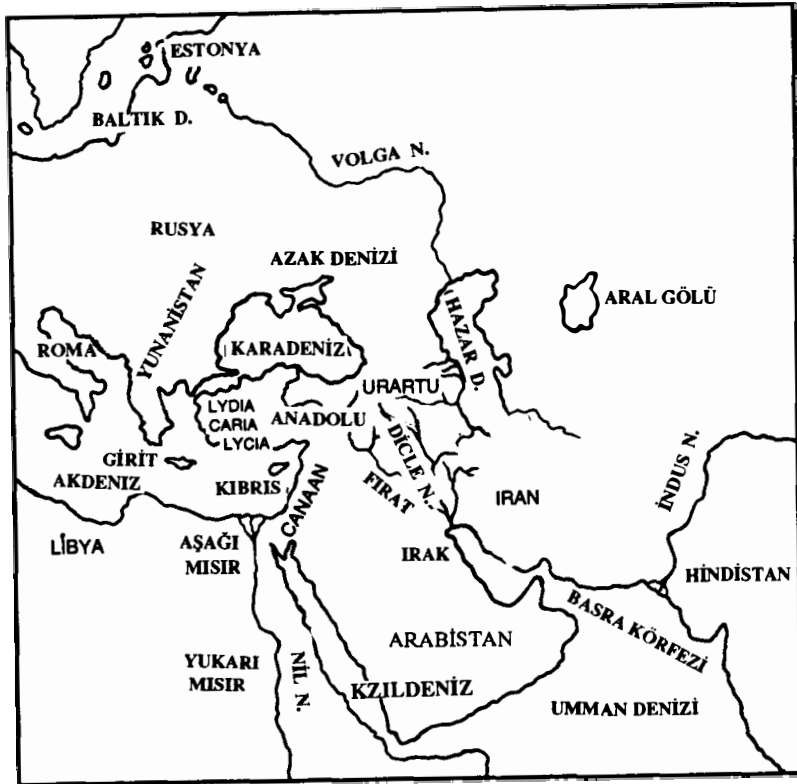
ESTONYA
BALTIK D.
VOLGA N.
RUSYA
AZAK DENİZİ
YUNANİSTAN
ARAL GÖLÜ
HAZAR D.
ROMA
KARADENİZ
URARTU
LYDIA
CARIA
LYCIA
ANADOLU
DİCLE N.
İNDUS N.
GİRİT
AKDENİZ
KIBRIS
CANAAN
FIRAT
IRAN
LİBYA
AŞAĞI MISIR
IRAK
HİNDİSTAN
BASRA KÖRFEZİ
ARABİSTAN
YUKARI MISIR
NİL N.
KZILDENİZ
UMMAN DENİZİ